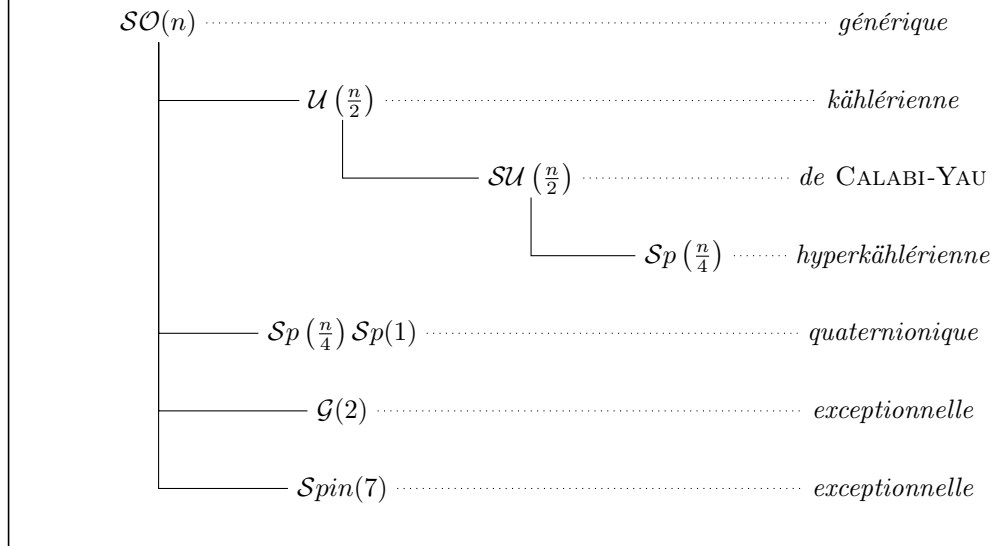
$\mathcal{SO}(n)$ générique

$\mathcal{U}\left(\frac{n}{2}\right)$ kählérienne

$\mathcal{SU}\left(\frac{n}{2}\right)$ de Calabi-Yau

$\mathcal{S}p\left(\frac{n}{4}\right)$ hyperkählérienne

$\mathcal{S}p\left(\frac{n}{4}\right)\mathcal{S}p(1)$ quaternionique

$\mathcal{G}(2)$ exceptionnelle

$\mathcal{S}pin(7)$ exceptionnelle